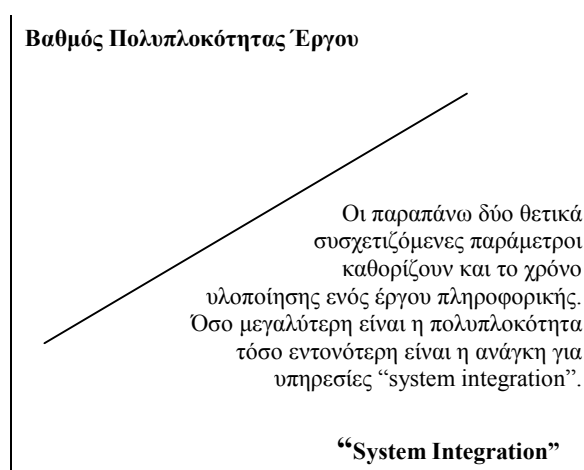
Βαθμός Πολυπλοκότητας Έργου

Οι παραπάνω δύο θετικά συσχετιζόμενες παράμετροι καθορίζουν και το χρόνο υλοποίησης ενός έργου πληροφορικής. Όσο μεγαλύτερη είναι η πολυπλοκότητα τόσο εντονότερη είναι η ανάγκη για υπηρεσίες "system integration".

"System Integration"